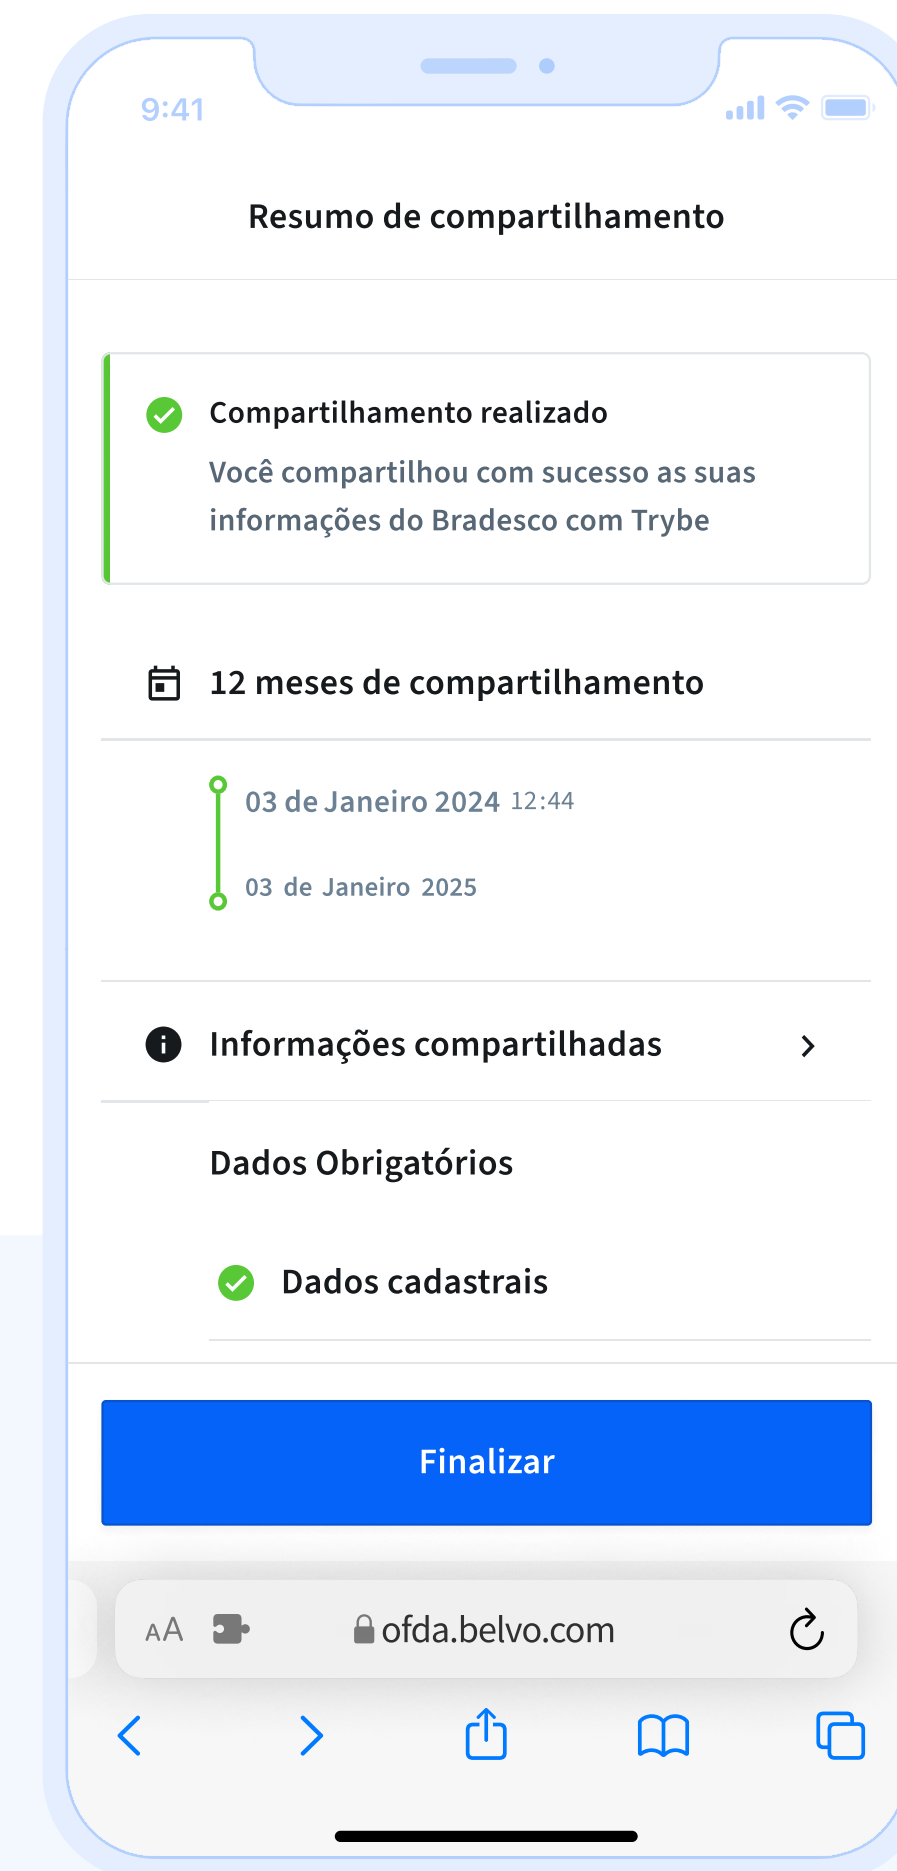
9:41

Resumo de compartilhamento

Compartilhamento realizado

Você compartilhou com sucesso as suas informações do Bradesco com Trybe

12 meses de compartilhamento

03 de Janeiro 2024 12:44

03 de Janeiro 2025

Informações compartilhadas

Dados Obrigatórios

Dados cadastrais

Finalizar

AA ofda.belvo.com